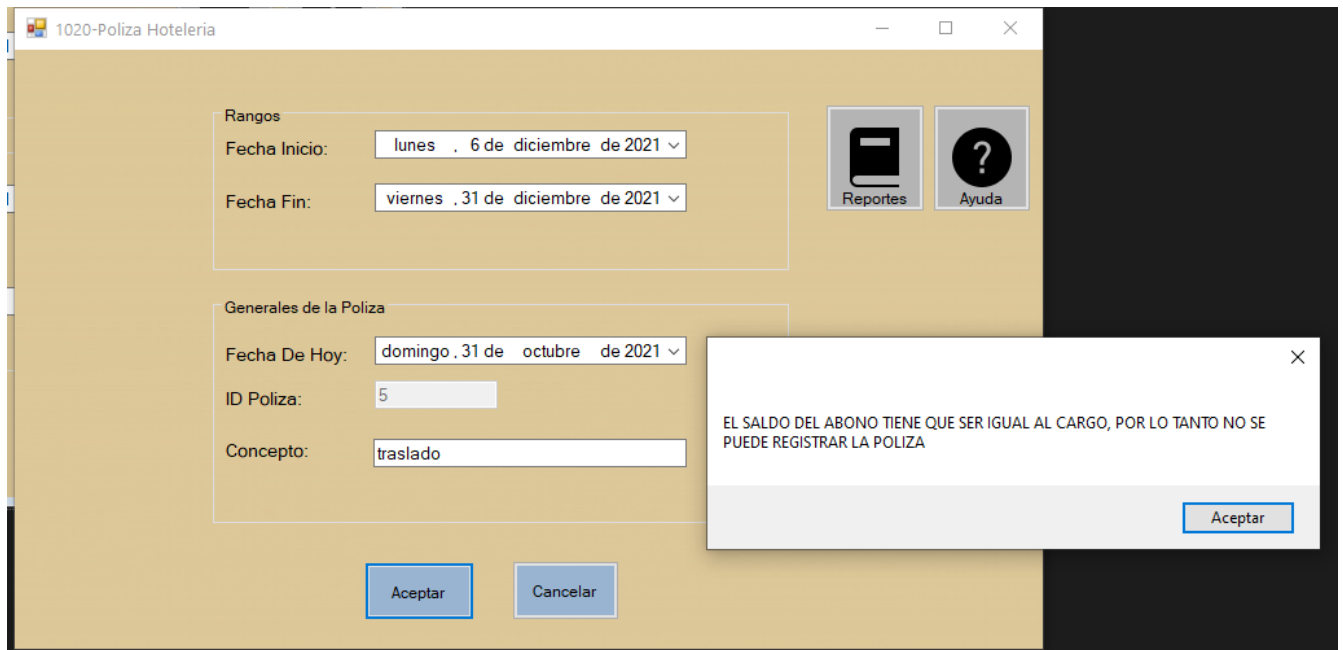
1020-Poliza Hoteleria

Rangos

Fecha Inicio: lunes , 6 de diciembre de 2021

Fecha Fin: viernes , 31 de diciembre de 2021

Reportes

?

Ayuda

Generales de la Poliza

Fecha De Hoy: domingo , 31 de octubre de 2021

ID Poliza: 5

Concepto: traslado

Aceptar

Cancelar

EL SALDO DEL ABONO TIENE QUE SER IGUAL AL CARGO, POR LO TANTO NO SE PUEDE REGISTRAR LA POLIZA

Aceptar